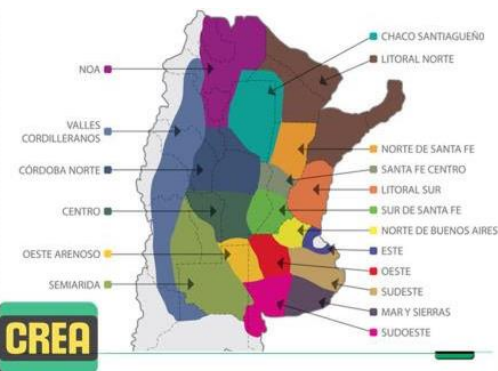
NOA

VALLES CORDILLERANOS

CÓRDOBA NORTE

CENTRO

OESTE ARENOSO

SEMIARIDA

CHACO SANTIAGUEÑ0

LITORAL NORTE

NORTE DE SANTA FE

SANTA FE CENTRO

LITORAL SUR

SUR DE SANTA FE

NORTE DE BUENOS AIRES

ESTE

OESTE

SUDESTE

MAR Y SIERRAS

SUDOESTE

CREA